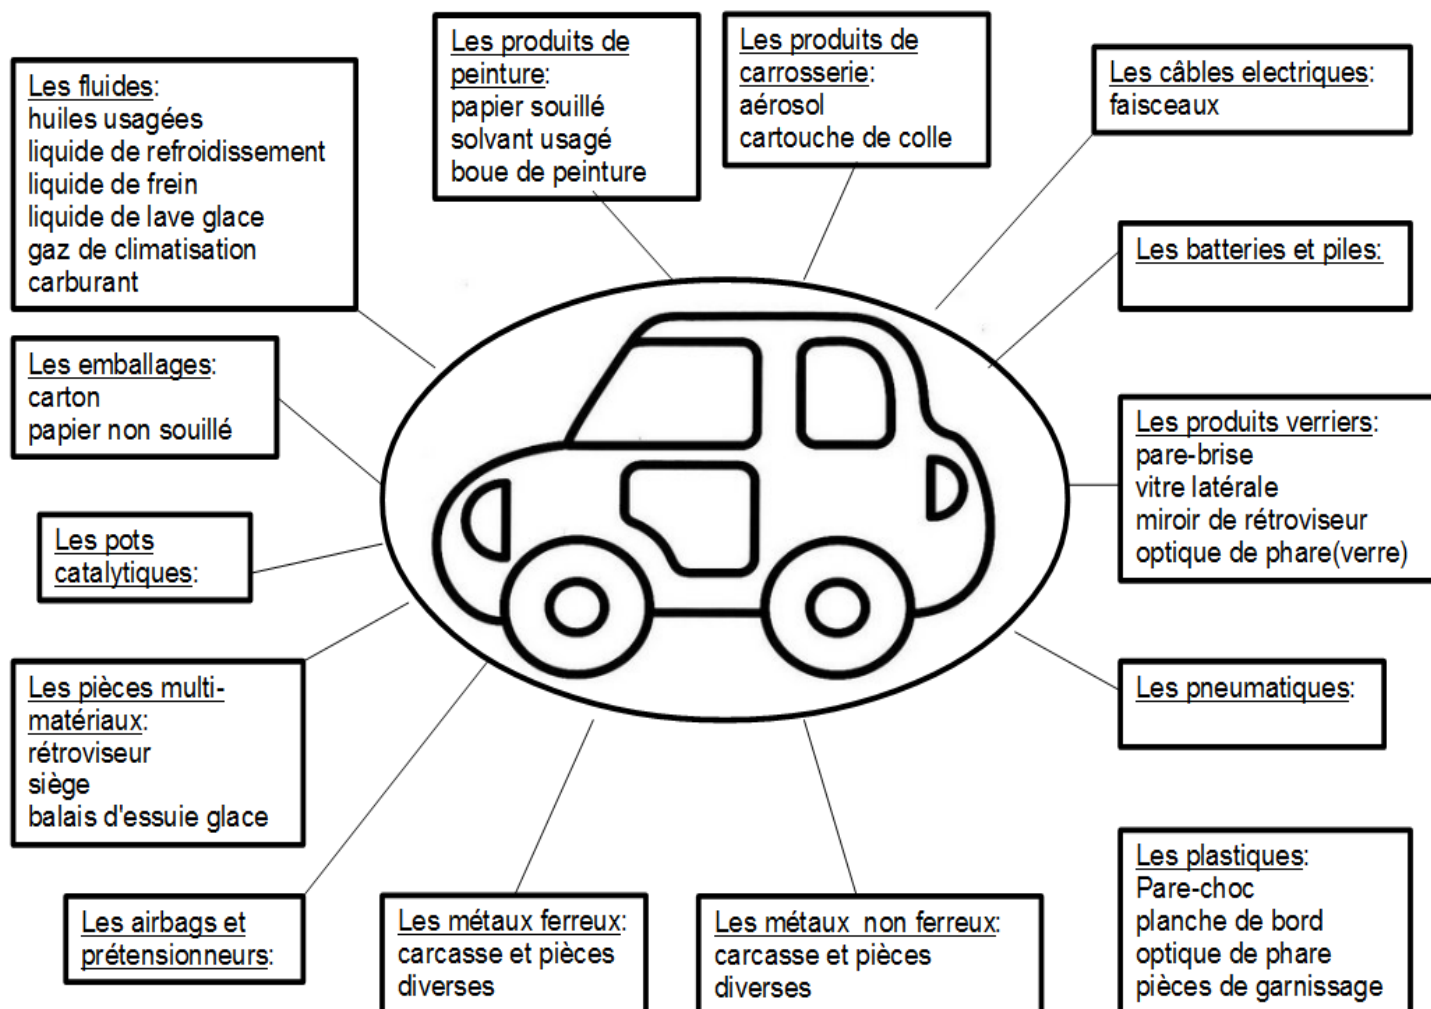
Les fluides:
huiles usagées
liquide de refroidissement
liquide de frein
liquide de lave glace
gaz de climatisation
carburant

Les produits de peinture:
papier souillé
solvant usagé
boue de peinture

Les produits de carrosserie:
aérosol
cartouche de colle

Les câbles electriques:
faisceaux

Les batteries et piles:

Les emballages:
carton
papier non souillé

Les produits verriers:
pare-brise
vitre latérale
miroir de rétroviseur
optique de phare(verre)

Les pots catalytiques:

Les pièces multi-matériaux:
rétroviseur
siège
balais d'essuie glace

Les pneumatiques:

Les plastiques:
Pare-choc
planche de bord
optique de phare
pièces de garnissage

Les airbags et prétensionneurs:

Les métaux ferreux:
carcasse et pièces diverses

Les métaux non ferreux:
carcasse et pièces diverses